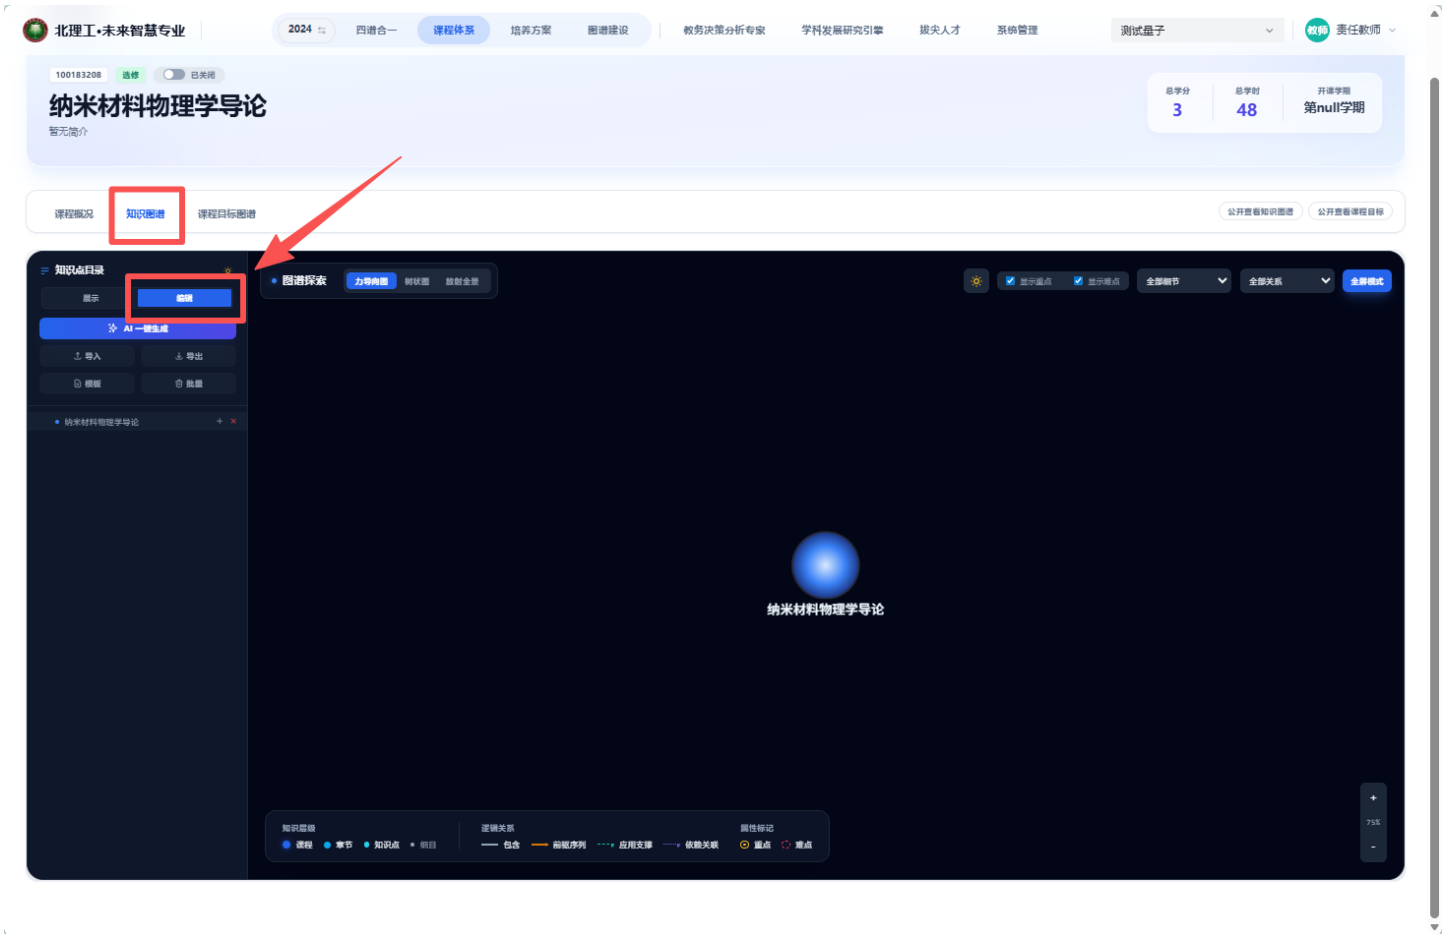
北理工•未来智慧专业

2024 四谱合一 课程体系 培养方案 图谱建设 教务决策分析专家 学科发展研究引擎 拔尖人才 系统管理 测试盘子 教师 责任教师

100183208 选修 已关闭

纳米材料物理学导论

暂无简介

总学分 3 总学时 48 开课学期 第null学期

课程概况 知识图谱 课程目标图谱

公开查看知识图谱 公开查看课程目标

知识点目录

展示 编辑

AI 一键生成

导入 导出

模板 批量

纳米材料物理学导论

图谱探索 力导向图 树状图 放射全景

显示重点 显示难点 全部章节 全部关系 全屏模式

纳米材料物理学导论

知识层级
课程 章节 知识点 细目

逻辑关系
包含 前驱序列 应用支撑 依赖关联

属性标记
重点 难点

+
75%
-